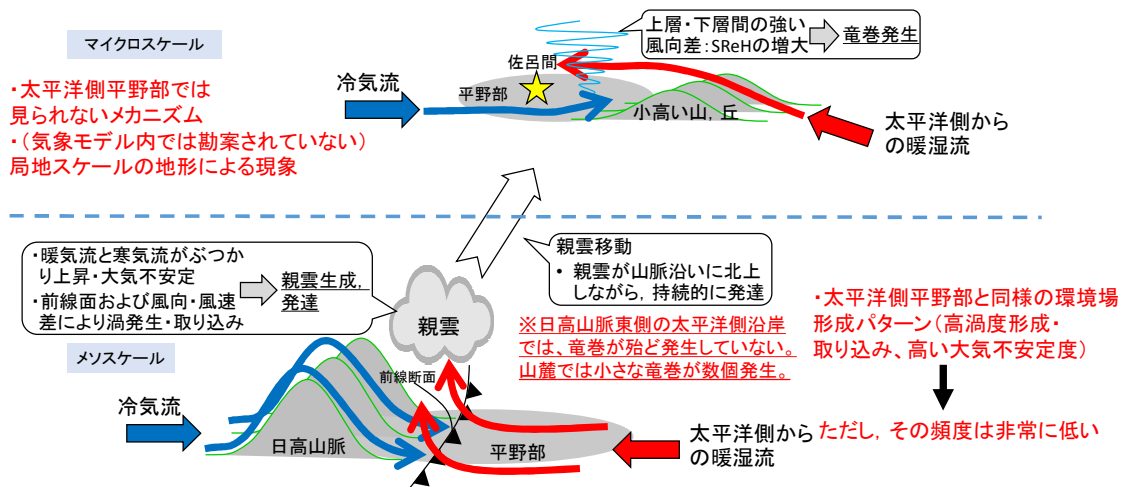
マイクロスケール

・太平洋側平野部では見られないメカニズム
・(気象モデル内では勘案されていない)局地スケールの地形による現象

冷気流

平野部

佐呂間

上層・下層間の強い風向差:SReHの増大

竜巻発生

小高い山，丘

太平洋側からの暖湿流

・暖気流と寒気流がぶつかり上昇・大気不安定
・前線面および風向・風速差により渦発生・取り込み

親雲生成，発達

親雲移動
・親雲が山脈沿いに北上しながら，持続的に発達

親雲

※日高山脈東側の太平洋側沿岸では、竜巻が殆ど発生していない。山麓では小さな竜巻が数個発生。

・太平洋側平野部と同様の環境場形成パターン(高渦度形成・取り込み、高い大気不安定度)

ただし，その頻度は非常に低い

メソスケール

前線断面

冷気流

日高山脈

平野部

太平洋側からの暖湿流